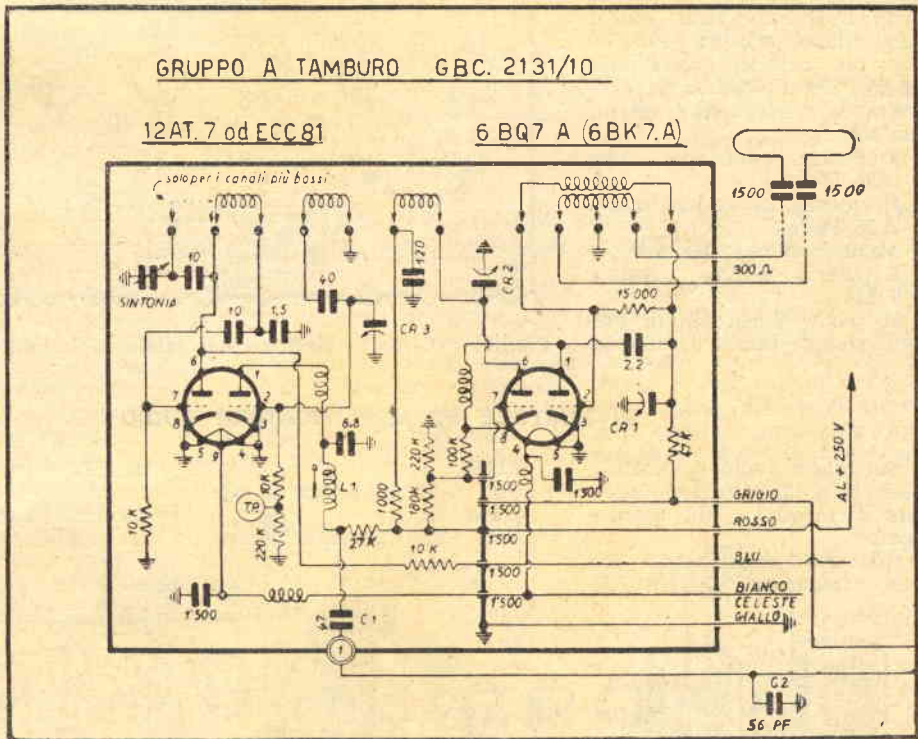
GRUPPO A TAMBURO GBC. 2131/10

12AT.7 od ECC 81

6 BQ7 A (6BK 7.A)

solo per i canali più bassi

10

SINTONIA

10

1,5

40

CR 3

120

CR 2

1500

1500

300 Ω

15 000

2,2

CR 1

47 K

6

1

7

2

8

3

5

4

9

6

7

2

8

3

5

4

1

6,8

L 1

1000

180 K

220 K

100 K

1500

1500

1500

1500

1500

1'500

27 K

10 K

10 K

TP

10 K

220 K

1'500

47

C 1

GRIGIO

ROSSO

BLU

BIANCO

CELESTE

GIALLO

AL + 250 V

C 2

56 PF